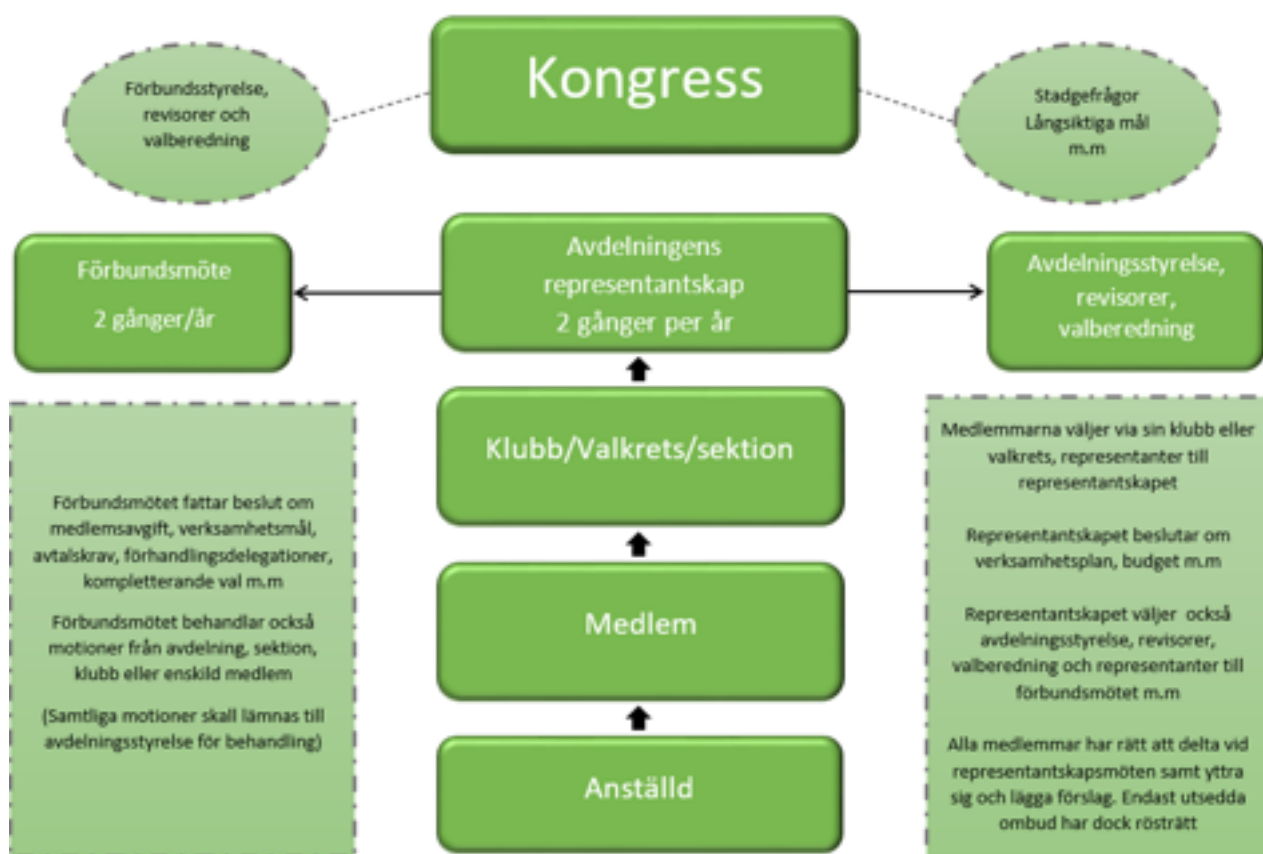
Kongress

Förbundsstyrelse, revisorer och valberedning

Stadgefrågor
Långsiktiga mål
m.m

Förbundsmöte

2 gånger/år

Avdelningens representantskap
2 gånger per år

Avdelningsstyrelse, revisorer, valberedning

Förbundsmötet fattar beslut om medlemsavgift, verksamhetsmål, avtalskrav, förhandlingsdelegationer, kompletterande val m.m

Förbundsmötet behandlar också motioner från avdelning, sektion, klubb eller enskild medlem

(Samtliga motioner skall lämnas till avdelningsstyrelse för behandling)

Klubb/Valkrets/sektion

Medlem

Anställd

Medlemmarna väljer via sin klubb eller valkrets, representanter till representantskapet

Representantskapet beslutar om verksamhetsplan, budget m.m

Representantskapet väljer också avdelningsstyrelse, revisorer, valberedning och representanter till förbundsmötet m.m

Alla medlemmar har rätt att delta vid representantskapsmöten samt yttra sig och lägga förslag. Endast utsedda ombud har dock rösträtt